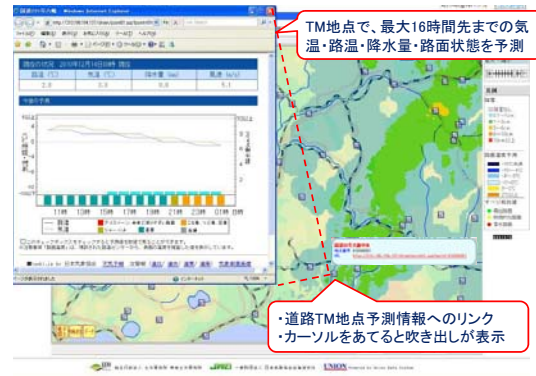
TM地点で、最大16時間先までの気温・路温・降水量・路面状態を予測

・道路TM地点予測情報へのリンク
・カーソルをあてると吹き出しが表示

Windows Internet Explorer

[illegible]

現在の状況 2010年12月16日09時 現在

| 路温 (℃) | 気温 (℃) | 降水量 (mm) | 風速 (m/s) |
|---|---|---|---|
| 2.0 | 3.0 | 0.0 | 5.1 |

今後の予測

11時 13時 15時 17時 19時 21時 23時 01時 03時

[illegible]

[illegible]

UNION